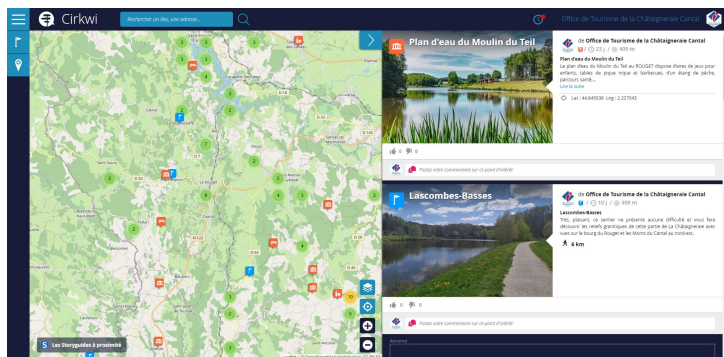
Cirkwi

Rechercher un lieu, une adresse...

Office de Tourisme de la Châtaigneraie Cantal

Plan d'eau du Moulin du Teil

de Office de Tourisme de la Châtaigneraie Cantal

7 / 23 / 400 m

Plan d'eau du Moulin du Teil

Le plan d'eau du Moulin du Teil au ROUGET dispose d'aires de jeux pour enfants, tables de pique nique et barbecues, d'un étang de pêche, parcours santé....

Lire la suite

Lat : 44.849036 Lng : 2.227543

0 0

Postez votre commentaire sur ce point d'intérêt

Lascombes-Basses

de Office de Tourisme de la Châtaigneraie Cantal

10 / 409 m

Lascombes-Basses

Très plaisant, ce sentier ne présente aucune difficulté et vous fera découvrir les reliefs granitiques de cette partie de La Châtaigneraie avec vues sur le bourg du Rouget et les Monts du Cantal au nord-est.

6 km

0 0

Postez votre commentaire sur ce point d'intérêt

Les Storyguides à proximité